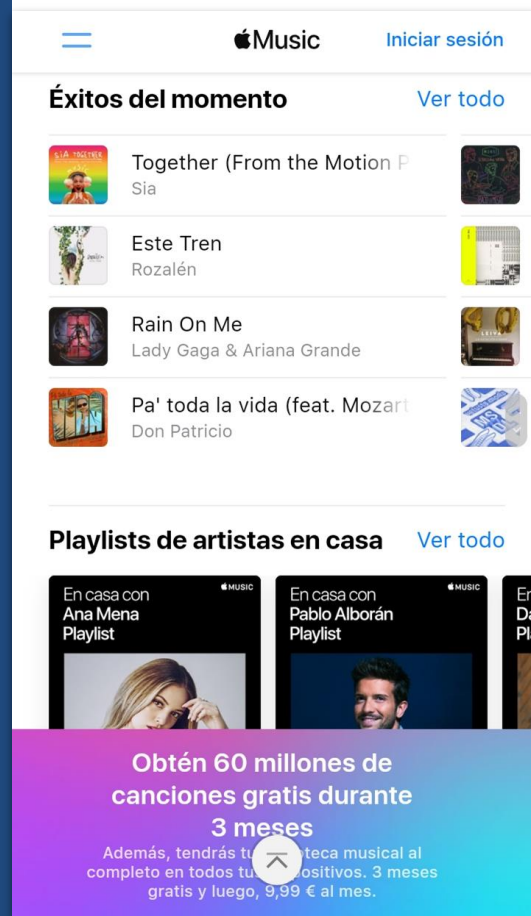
Music Iniciar sesión

Éxitos del momento Ver todo

SIA TOGETHER

Together (From the Motion P
Sia

Este Tren
Rozalén

Rain On Me
Lady Gaga & Ariana Grande

Pa' toda la vida (feat. Mozart
Don Patricio

Playlists de artistas en casa Ver todo

MUSIC
En casa con
Ana Mena
Playlist

MUSIC
En casa con
Pablo Alborán
Playlist

Obtén 60 millones de canciones gratis durante 3 meses

Además, tendrás tu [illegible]teca musical al completo en todos tu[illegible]ositivos. 3 meses gratis y luego, 9,99 € al mes.